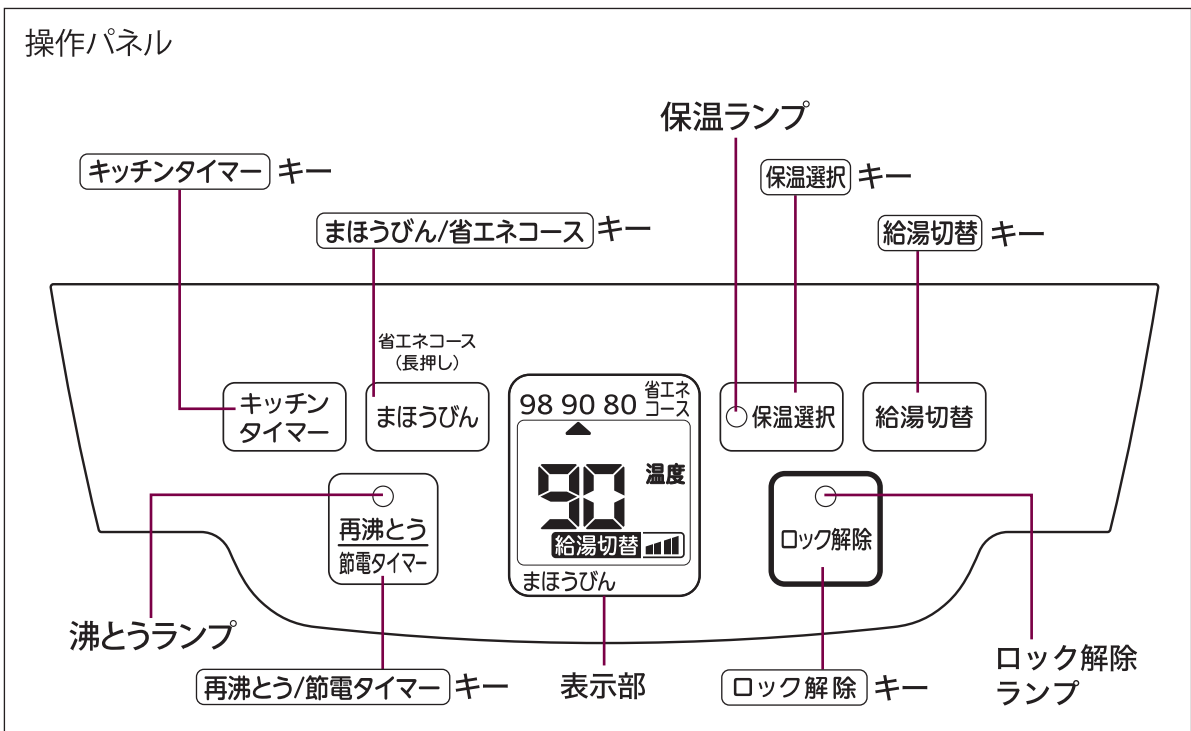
操作パネル

保温ランプ

キッチンタイマー キー

保温選択 キー

まほうびん/省エネコース キー

給湯切替 キー

省エネコース
（長押し）

キッチン
タイマー

まほうびん

98 90 80 省エネ
コース

保温選択

給湯切替

温度

90

給湯切替

まほうびん

再沸とう
節電タイマー

ロック解除

沸とうランプ

ロック解除
ランプ

再沸とう/節電タイマー キー

表示部

ロック解除 キー